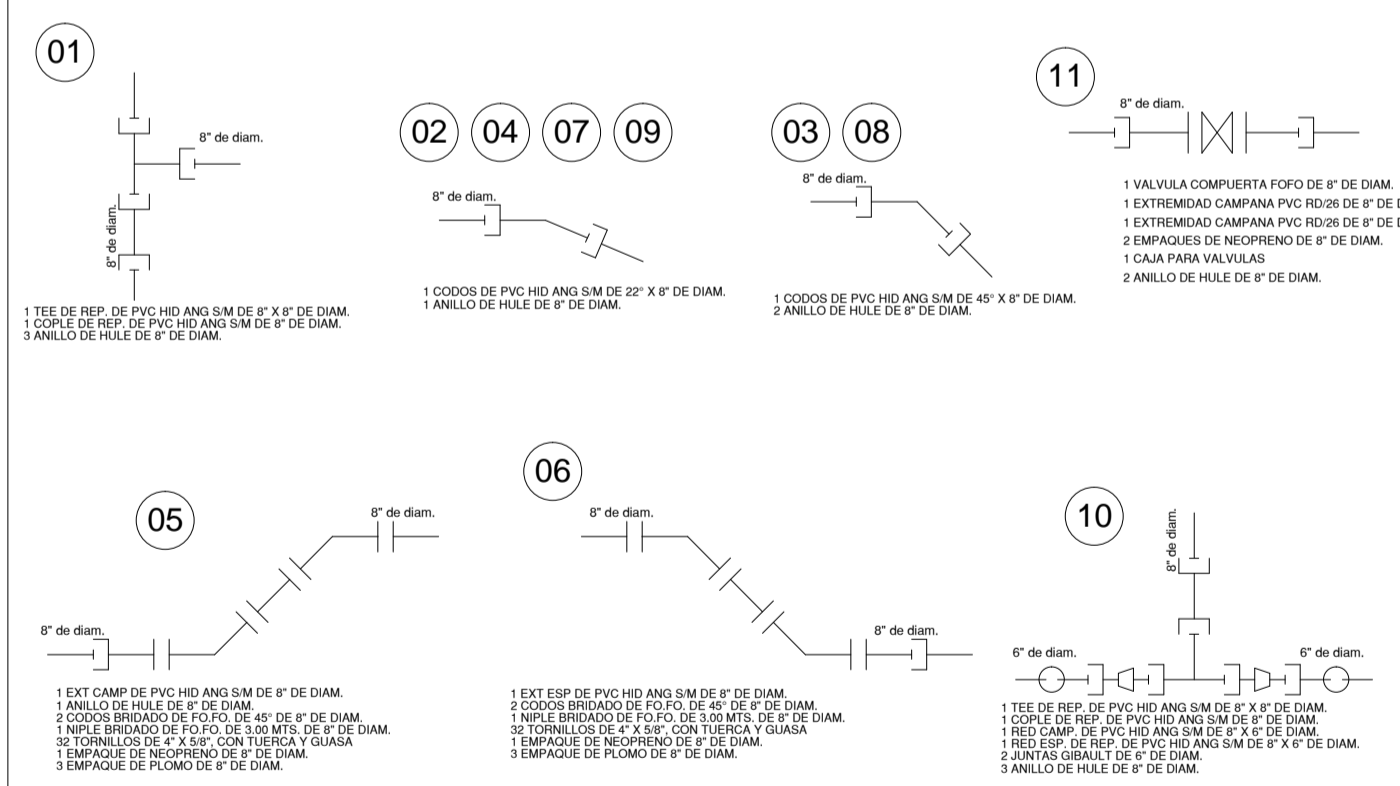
01

8" de diam.

8" de diam.

1 TEE DE REP. DE PVC HID ANG S/M DE 8" X 8" DE DIAM.
1 COPLE DE REP. DE PVC HID ANG S/M DE 8" DE DIAM.
3 ANILLO DE HULE DE 8" DE DIAM.

02 04 07 09

8" de diam.

1 CODOS DE PVC HID ANG S/M DE 22° X 8" DE DIAM.
1 ANILLO DE HULE DE 8" DE DIAM.

03 08

8" de diam.

1 CODOS DE PVC HID ANG S/M DE 45° X 8" DE DIAM.
2 ANILLO DE HULE DE 8" DE DIAM.

11

8" de diam.

1 VALVULA COMPUERTA FOFO DE 8" DE DIAM.
1 EXTREMIDAD CAMPANA PVC RD/26 DE 8" DE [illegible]
1 EXTREMIDAD CAMPANA PVC RD/26 DE 8" DE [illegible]
2 EMPAQUES DE NEOPRENO DE 8" DE DIAM.
1 CAJA PARA VALVULAS
2 ANILLO DE HULE DE 8" DE DIAM.

05

8" de diam.

8" de diam.

1 EXT CAMP DE PVC HID ANG S/M DE 8" DE DIAM.
1 ANILLO DE HULE DE 8" DE DIAM.
2 CODOS BRIDADO DE FO.FO. DE 45° DE 8" DE DIAM.
1 NIPLE BRIDADO DE FO.FO. DE 3.00 MTS. DE 8" DE DIAM.
32 TORNILLOS DE 4" X 5/8", CON TUERCA Y GUASA
1 EMPAQUE DE NEOPRENO DE 8" DE DIAM.
3 EMPAQUE DE PLOMO DE 8" DE DIAM.

06

8" de diam.

8" de diam.

1 EXT ESP DE PVC HID ANG S/M DE 8" DE DIAM.
2 CODOS BRIDADO DE FO.FO. DE 45° DE 8" DE DIAM.
1 NIPLE BRIDADO DE FO.FO. DE 3.00 MTS. DE 8" DE DIAM.
32 TORNILLOS DE 4" X 5/8", CON TUERCA Y GUASA
1 EMPAQUE DE NEOPRENO DE 8" DE DIAM.
3 EMPAQUE DE PLOMO DE 8" DE DIAM.

10

8" de diam.

6" de diam.

6" de diam.

1 TEE DE REP. DE PVC HID ANG S/M DE 8" X 8" DE DIAM.
1 COPLE DE REP. DE PVC HID ANG S/M DE 8" DE DIAM.
1 RED CAMP. DE PVC HID ANG S/M DE 8" X 6" DE DIAM.
1 RED ESP. DE REP. DE PVC HID ANG S/M DE 8" X 6" DE DIAM.
2 JUNTAS GIBAULT DE 6" DE DIAM.
3 ANILLO DE HULE DE 8" DE DIAM.